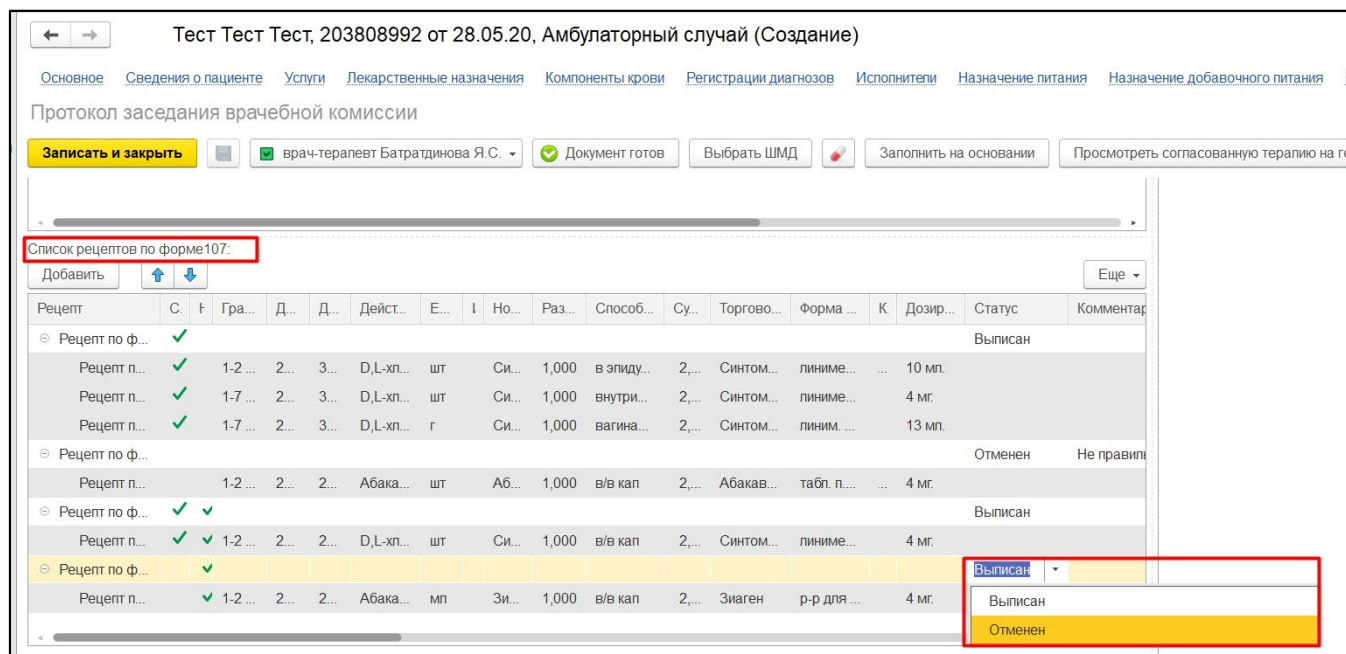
Тест Тест Тест, 203808992 от 28.05.20, Амбулаторный случай (Создание)

Основное Сведения о пациенте Услуги Лекарственные назначения Компоненты крови Регистрации диагнозов Исполнители Назначение питания Назначение добавочного питания

Протокол заседания врачебной комиссии

Записать и закрыть | врач-терапевт Батратдинова Я.С. | Документ готов | Выбрать ШМД | Заполнить на основании | Просмотреть согласованную терапию на го

Список рецептов по форме107:

Добавить | Еще

| Рецепт | С | Н | Гра... | Д... | Д... | Дейст... | Е... | I | Но... | Раз... | Способ... | Су... | Торгово... | Форма ... | К | Дозир... | Статус | Коммента |
|---|---|---|---|---|---|---|---|---|---|---|---|---|---|---|---|---|---|---|
| Рецепт по ф... | ✓ | | | | | | | | | | | | | | | | Выписан | |
| Рецепт п... | ✓ | | 1-2 ... | 2... | 3... | D,L-хл... | шт | | Си... | 1,000 | в эпиду... | 2,... | Синтом... | линиме... | ... | 10 мл. | | |
| Рецепт п... | ✓ | | 1-7 ... | 2... | 3... | D,L-хл... | шт | | Си... | 1,000 | внутри... | 2,... | Синтом... | линиме... | | 4 мг. | | |
| Рецепт п... | ✓ | | 1-7 ... | 2... | 3... | D,L-хл... | г | | Си... | 1,000 | вагина... | 2,... | Синтом... | линим. ... | | 13 мл. | | |
| Рецепт по ф... | | | | | | | | | | | | | | | | | Отменен | Не правил |
| Рецепт п... | | | 1-2 ... | 2... | 2... | Абака... | шт | | Аб... | 1,000 | в/в кап | 2,... | Абакав... | табл. п... | ... | 4 мг. | | |
| Рецепт по ф... | ✓ | ✓ | | | | | | | | | | | | | | | Выписан | |
| Рецепт п... | ✓ | ✓ | 1-2 ... | 2... | 2... | D,L-хл... | шт | | Си... | 1,000 | в/в кап | 2,... | Синтом... | линиме... | | 4 мг. | | |
| Рецепт по ф... | | ✓ | | | | | | | | | | | | | | | Выписан | |
| Рецепт п... | | ✓ | 1-2 ... | 2... | 2... | Абака... | мл | | Зи... | 1,000 | в/в кап | 2,... | Зиаген | р-р для ... | | 4 мг. | | |

Выписан
Отменен